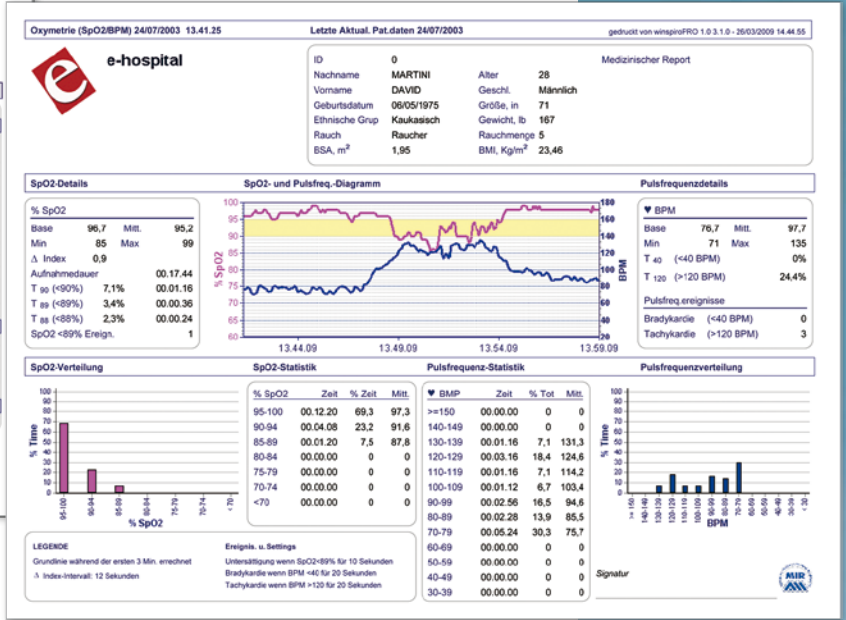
Oxymetrie (SpO2/BPM) 24/07/2003 13.41.25

Letzte Aktual. Pat.daten 24/07/2003

gedruckt von winspiroPRO 1.0 3.1.0 - 26/03/2009 14.44.55

e-hospital

| ID | 0 | | | Medizinischer Report |
|---|---|---|---|---|
| Nachname | MARTINI | Alter | 28 | |
| Vorname | DAVID | Geschl. | Männlich | |
| Geburtsdatum | 06/05/1975 | Größe, in | 71 | |
| Ethnische Grup | Kaukasisch | Gewicht, lb | 167 | |
| Rauch | Raucher | Rauchmenge | 5 | |
| BSA, $m^2$ | 1,95 | BMI, $Kg/m^2$ | 23,46 | |

SpO2-Details

SpO2- und Pulsfreq.-Diagramm

Pulsfrequenzdetails

% SpO2

| Base | 96,7 | Mitt. | 95,2 |
|---|---|---|---|
| Min | 85 | Max | 99 |
| Δ Index | 0,9 | | |
| Aufnahmedauer | | | 00.17.44 |
| $T_{90}$ (<90%) | 7,1% | | 00.01.16 |
| $T_{89}$ (<89%) | 3,4% | | 00.00.36 |
| $T_{88}$ (<88%) | 2,3% | | 00.00.24 |
| SpO2 <89% Ereign. | | | 1 |

100 95 90 85 80 75 70 65 60
% SpO2
180 160 140 120 100 80 60 40 20
BPM
13.44.09 13.49.09 13.54.09 13.59.09

♥ BPM

| Base | 76,7 | Mitt. | 97,7 |
|---|---|---|---|
| Min | 71 | Max | 135 |
| $T_{40}$ (<40 BPM) | | | 0% |
| $T_{120}$ (>120 BPM) | | | 24,4% |

Pulsfreq.ereignisse

| Bradykardie | (<40 BPM) | 0 |
|---|---|---|
| Tachykardie | (>120 BPM) | 3 |

SpO2-Verteilung

100 90 80 70 60 50 40 30 20 10 0
% Time
95-100 90-94 85-89 80-84 75-79 70-74 < 70
% SpO2

SpO2-Statistik

| % SpO2 | Zeit | % Zeit | Mitt. |
|---|---|---|---|
| 95-100 | 00.12.20 | 69,3 | 97,3 |
| 90-94 | 00.04.08 | 23,2 | 91,6 |
| 85-89 | 00.01.20 | 7,5 | 87,8 |
| 80-84 | 00.00.00 | 0 | 0 |
| 75-79 | 00.00.00 | 0 | 0 |
| 70-74 | 00.00.00 | 0 | 0 |
| <70 | 00.00.00 | 0 | 0 |

Pulsfrequenz-Statistik

| ♥ BMP | Zeit | % Tot | Mitt. |
|---|---|---|---|
| >=150 | 00.00.00 | 0 | 0 |
| 140-149 | 00.00.00 | 0 | 0 |
| 130-139 | 00.01.16 | 7,1 | 131,3 |
| 120-129 | 00.03.16 | 18,4 | 124,6 |
| 110-119 | 00.01.16 | 7,1 | 114,2 |
| 100-109 | 00.01.12 | 6,7 | 103,4 |
| 90-99 | 00.02.56 | 16,5 | 94,6 |
| 80-89 | 00.02.28 | 13,9 | 85,5 |
| 70-79 | 00.05.24 | 30,3 | 75,7 |
| 60-69 | 00.00.00 | 0 | 0 |
| 50-59 | 00.00.00 | 0 | 0 |
| 40-49 | 00.00.00 | 0 | 0 |
| 30-39 | 00.00.00 | 0 | 0 |

Pulsfrequenzverteilung

100 90 80 70 60 50 40 30 20 10 0
% Time
>= 150 140-149 130-139 120-129 110-119 100-109 90-99 80-89 70-79 60-69 50-59 40-49 30-39 < 30
BPM

LEGENDE
Grundlinie während der ersten 3 Min. errechnet
Δ Index-Intervall: 12 Sekunden

Ereignis. u. Settings
Untersättigung wenn SpO2<89% für 10 Sekunden
Bradykardie wenn BPM <40 für 20 Sekunden
Tachykardie wenn BPM >120 für 20 Sekunden

Signatur

MIR